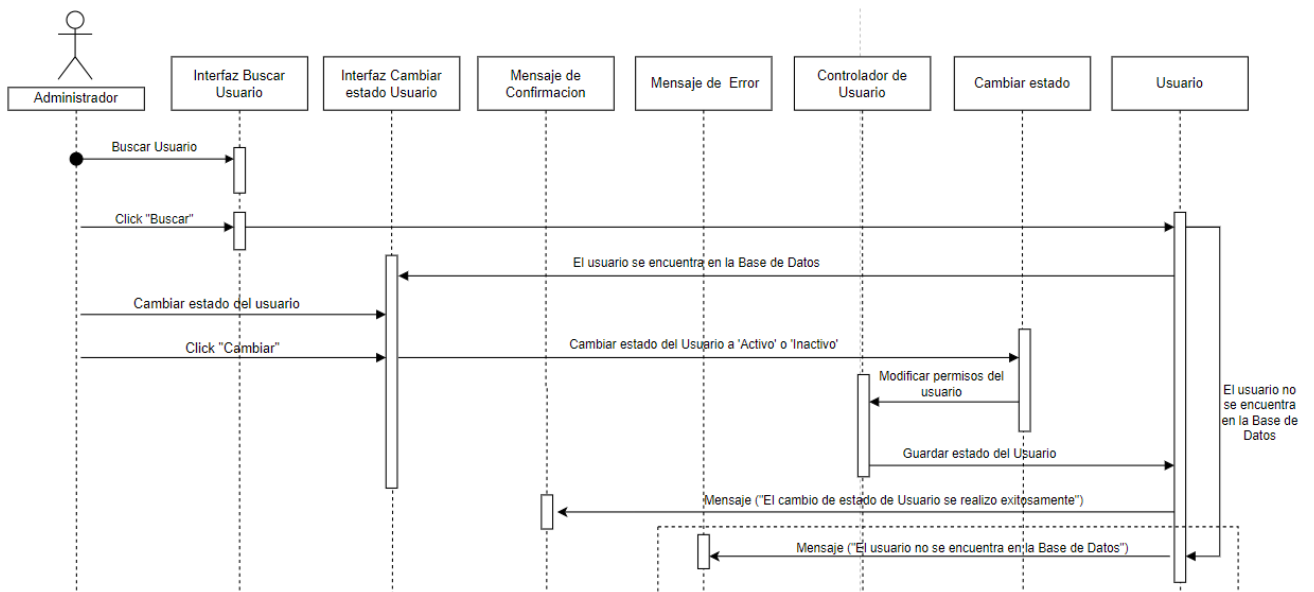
Administrador

Interfaz Buscar Usuario

Interfaz Cambiar estado Usuario

Mensaje de Confirmacion

Mensaje de Error

Controlador de Usuario

Cambiar estado

Usuario

Buscar Usuario

Click "Buscar"

El usuario se encuentra en la Base de Datos

Cambiar estado del usuario

Click "Cambiar"

Cambiar estado del Usuario a 'Activo' o 'Inactivo'

Modificar permisos del usuario

El usuario no se encuentra en la Base de Datos

Guardar estado del Usuario

Mensaje ("El cambio de estado de Usuario se realizo exitosamente")

Mensaje ("El usuario no se encuentra en la Base de Datos")